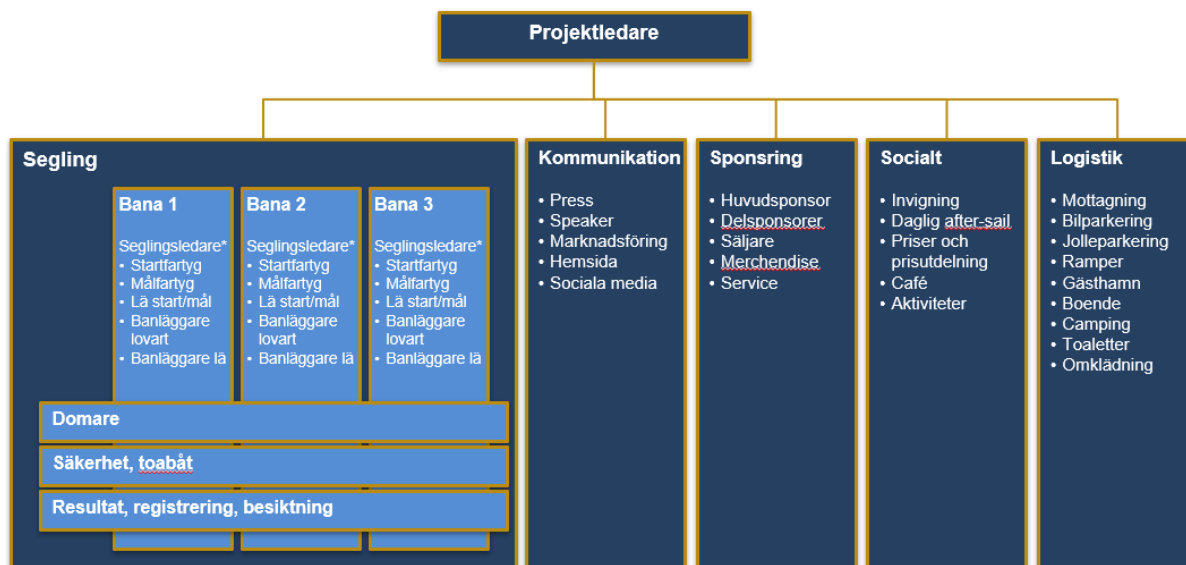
Projektledare

Segling

Bana 1

Seglingsledare*
• Startfartyg
• Målfartyg
• Lä start/mål
• Banläggare lovart
• Banläggare lä

Bana 2

Seglingsledare*
• Startfartyg
• Målfartyg
• Lä start/mål
• Banläggare lovart
• Banläggare lä

Bana 3

Seglingsledare*
• Startfartyg
• Målfartyg
• Lä start/mål
• Banläggare lovart
• Banläggare lä

Domare

Säkerhet, toabåt

Resultat, registrering, besiktning

Kommunikation

• Press
• Speaker
• Marknadsföring
• Hemsida
• Sociala media

Sponsring

• Huvudsponsor
• Delsponsorer
• Säljare
• Merchendise
• Service

Socialt

• Invigning
• Daglig after-sail
• Priser och prisutdelning
• Café
• Aktiviteter

Logistik

• Mottagning
• Bilparkering
• Jolleparkering
• Ramper
• Gästhamn
• Boende
• Camping
• Toaletter
• Omklädning